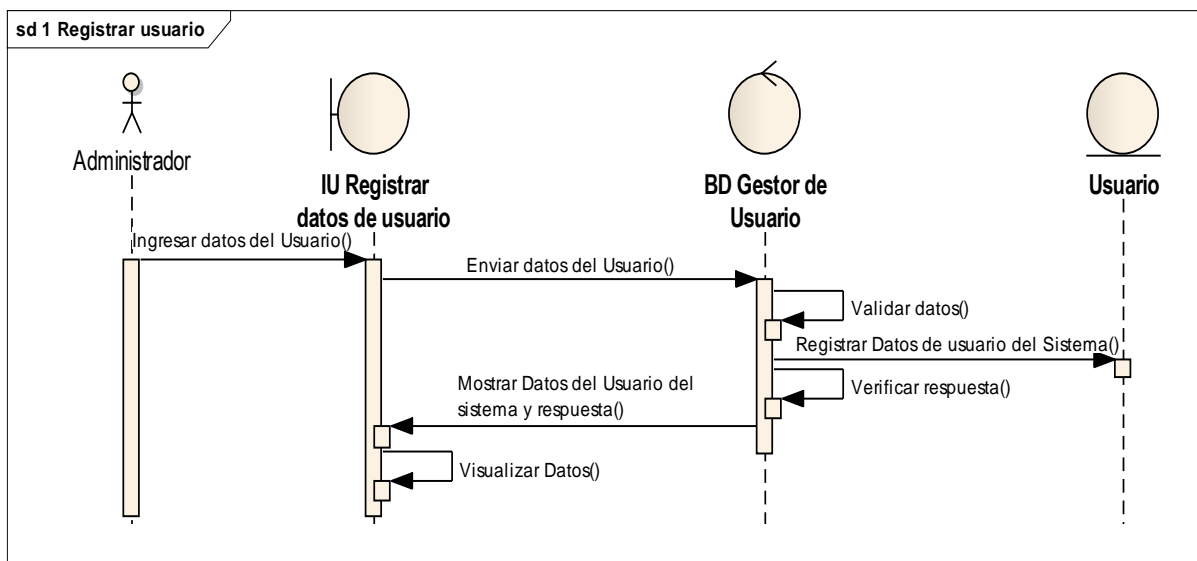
sd 1 Registrar usuario

Administrador

IU Registrar datos de usuario

BD Gestor de Usuario

Usuario

Ingresar datos del Usuario()

Enviar datos del Usuario()

Validar datos()

Registrar Datos de usuario del Sistema()

Mostrar Datos del Usuario del sistema y respuesta()

Verificar respuesta()

Visualizar Datos()